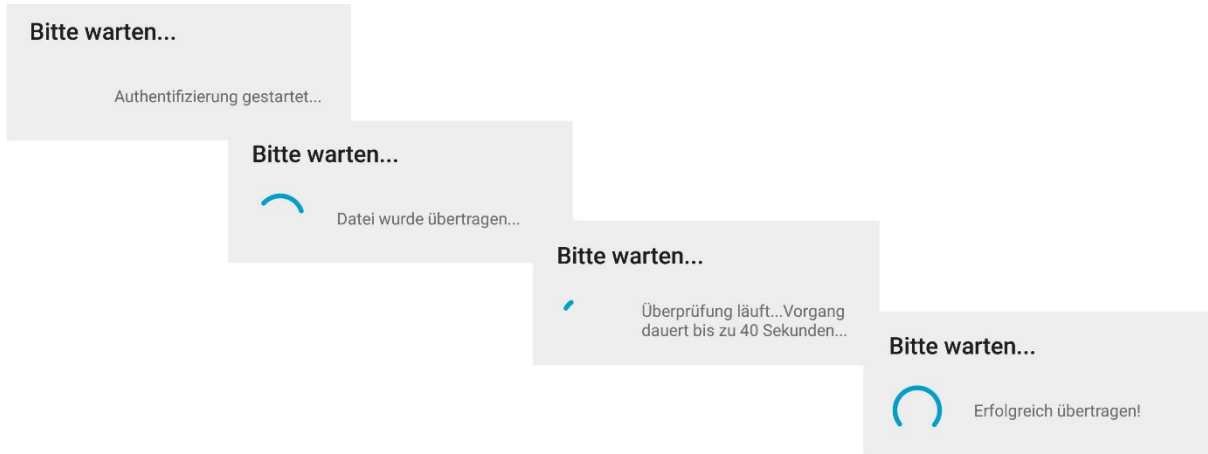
Bitte warten...

Authentifizierung gestartet...

Bitte warten...

Datei wurde übertragen...

Bitte warten...

Überprüfung läuft...Vorgang dauert bis zu 40 Sekunden...

Bitte warten...

Erfolgreich übertragen!